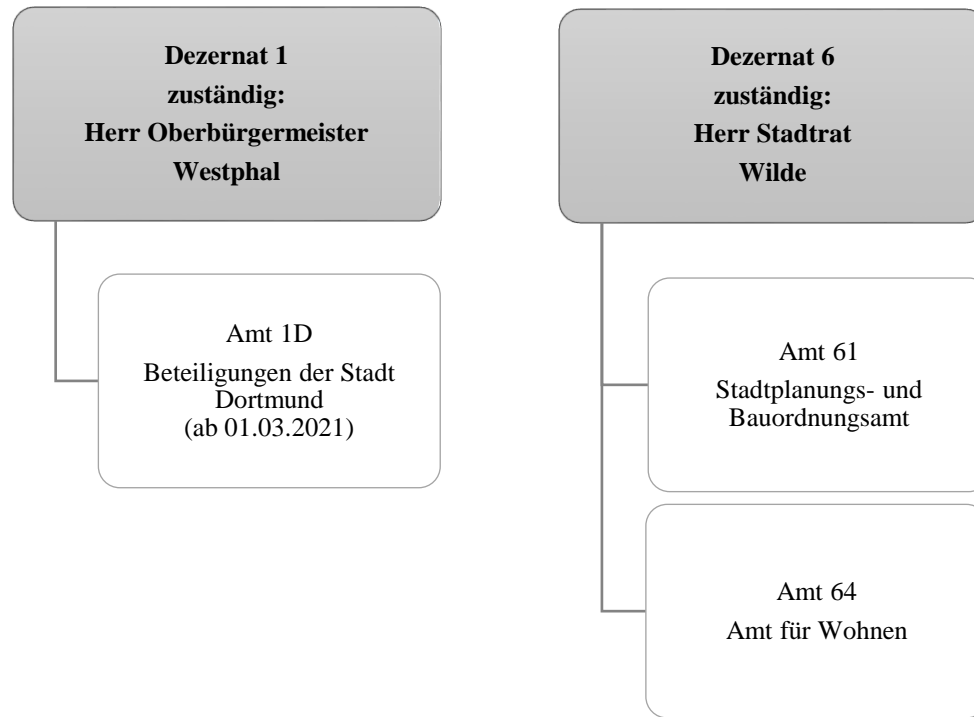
Dezernat 1
zuständig:
Herr Oberbürgermeister
Westphal

Amt 1D
Beteiligungen der Stadt Dortmund
(ab 01.03.2021)

Dezernat 6
zuständig:
Herr Stadtrat
Wilde

Amt 61
Stadtplanungs- und Bauordnungsamt

Amt 64
Amt für Wohnen